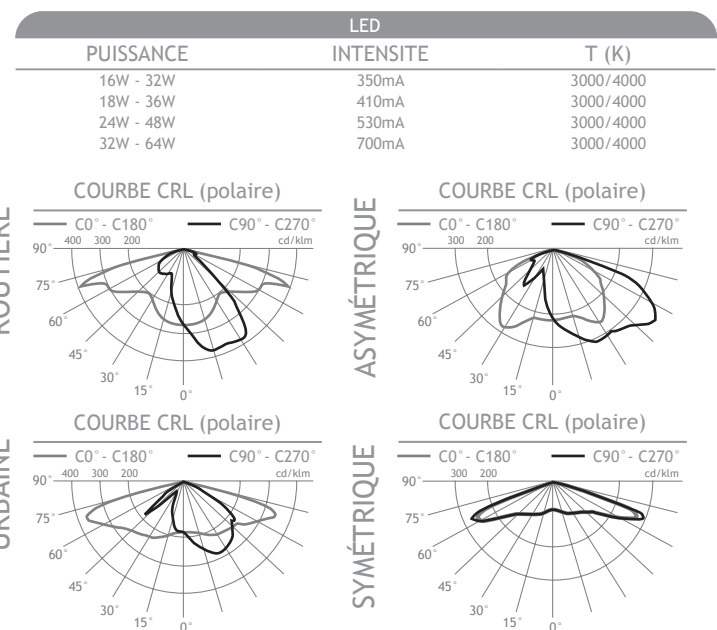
LED

| PUISSANCE | INTENSITE | T (K) |
|---|---|---|
| 16W - 32W | 350mA | 3000/4000 |
| 18W - 36W | 410mA | 3000/4000 |
| 24W - 48W | 530mA | 3000/4000 |
| 32W - 64W | 700mA | 3000/4000 |

ROUTIÈRE

COURBE CRL (polaire)

C0° - C180° C90° - C270°

400 300 200 cd/klm

90° 75° 60° 45° 30° 15° 0°

ASYMÉTRIQUE

COURBE CRL (polaire)

C0° - C180° C90° - C270°

300 200 cd/klm

90° 75° 60° 45° 30° 15° 0°

URBAINE

COURBE CRL (polaire)

C0° - C180° C90° - C270°

400 300 200 cd/klm

90° 75° 60° 45° 30° 15° 0°

SYMÉTRIQUE

COURBE CRL (polaire)

C0° - C180° C90° - C270°

300 200 cd/klm

90° 75° 60° 45° 30° 15° 0°